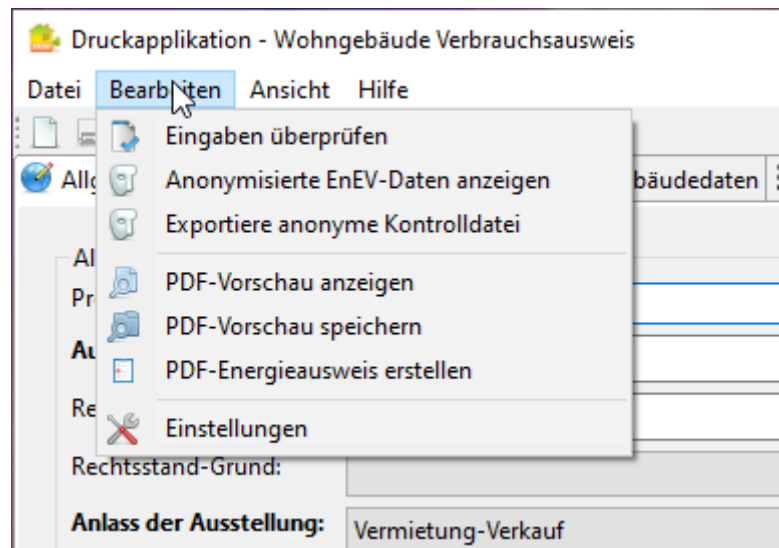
Druckapplikation - Wohngebäude Verbrauchsausweis

Datei Bearb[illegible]ten Ansicht Hilfe

Allg

Eingaben überprüfen
Anonymisierte EnEV-Daten anzeigen
Exportiere anonyme Kontrolldatei
PDF-Vorschau anzeigen
PDF-Vorschau speichern
PDF-Energieausweis erstellen
Einstellungen

bäudedaten

Al
Pr
Au
Re
Rechtsstand-Grund:
Anlass der Ausstellung: Vermietung-Verkauf